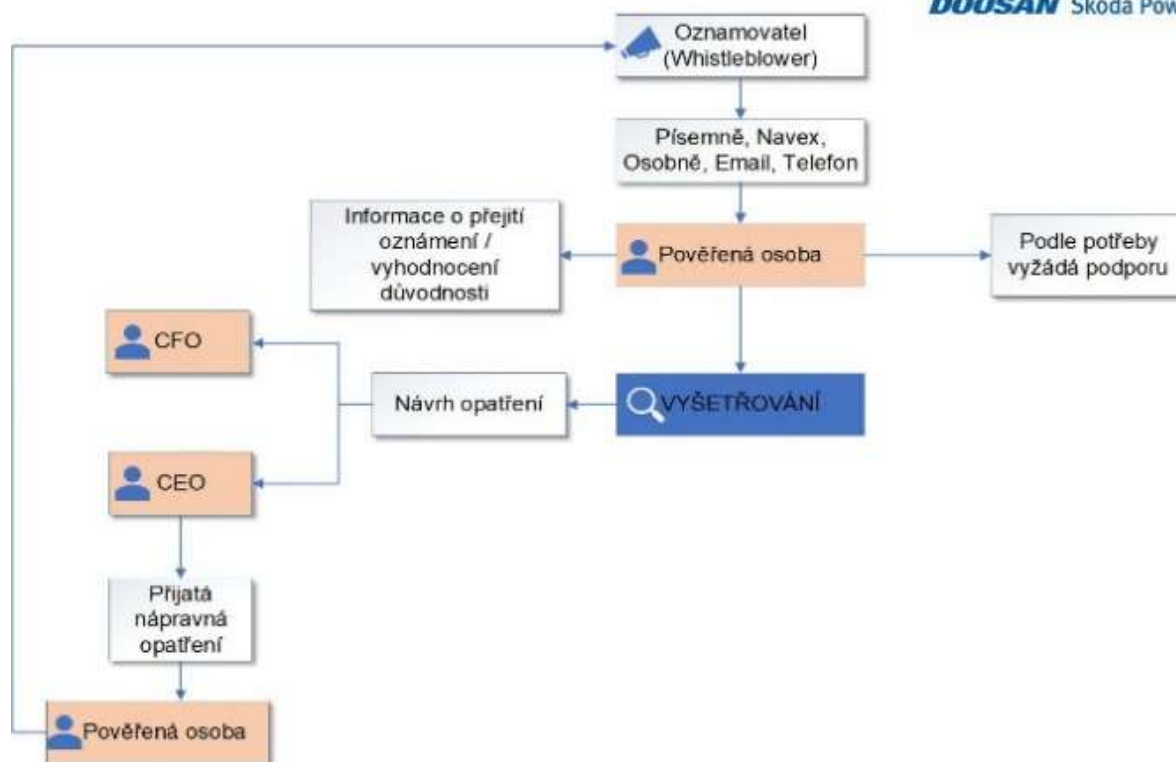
DOOSAN Škoda Pow

Oznamovatel (Whistleblower)

Písemně, Navex, Osobně, Email, Telefon

Informace o přejití oznámení / vyhodnocení důvodnosti

Pověřená osoba

Podle potřeby vyžádá podporu

CFO

Návrh opatření

VYŠETŘOVÁNÍ

CEO

Přijatá nápravná opatření

Pověřená osoba